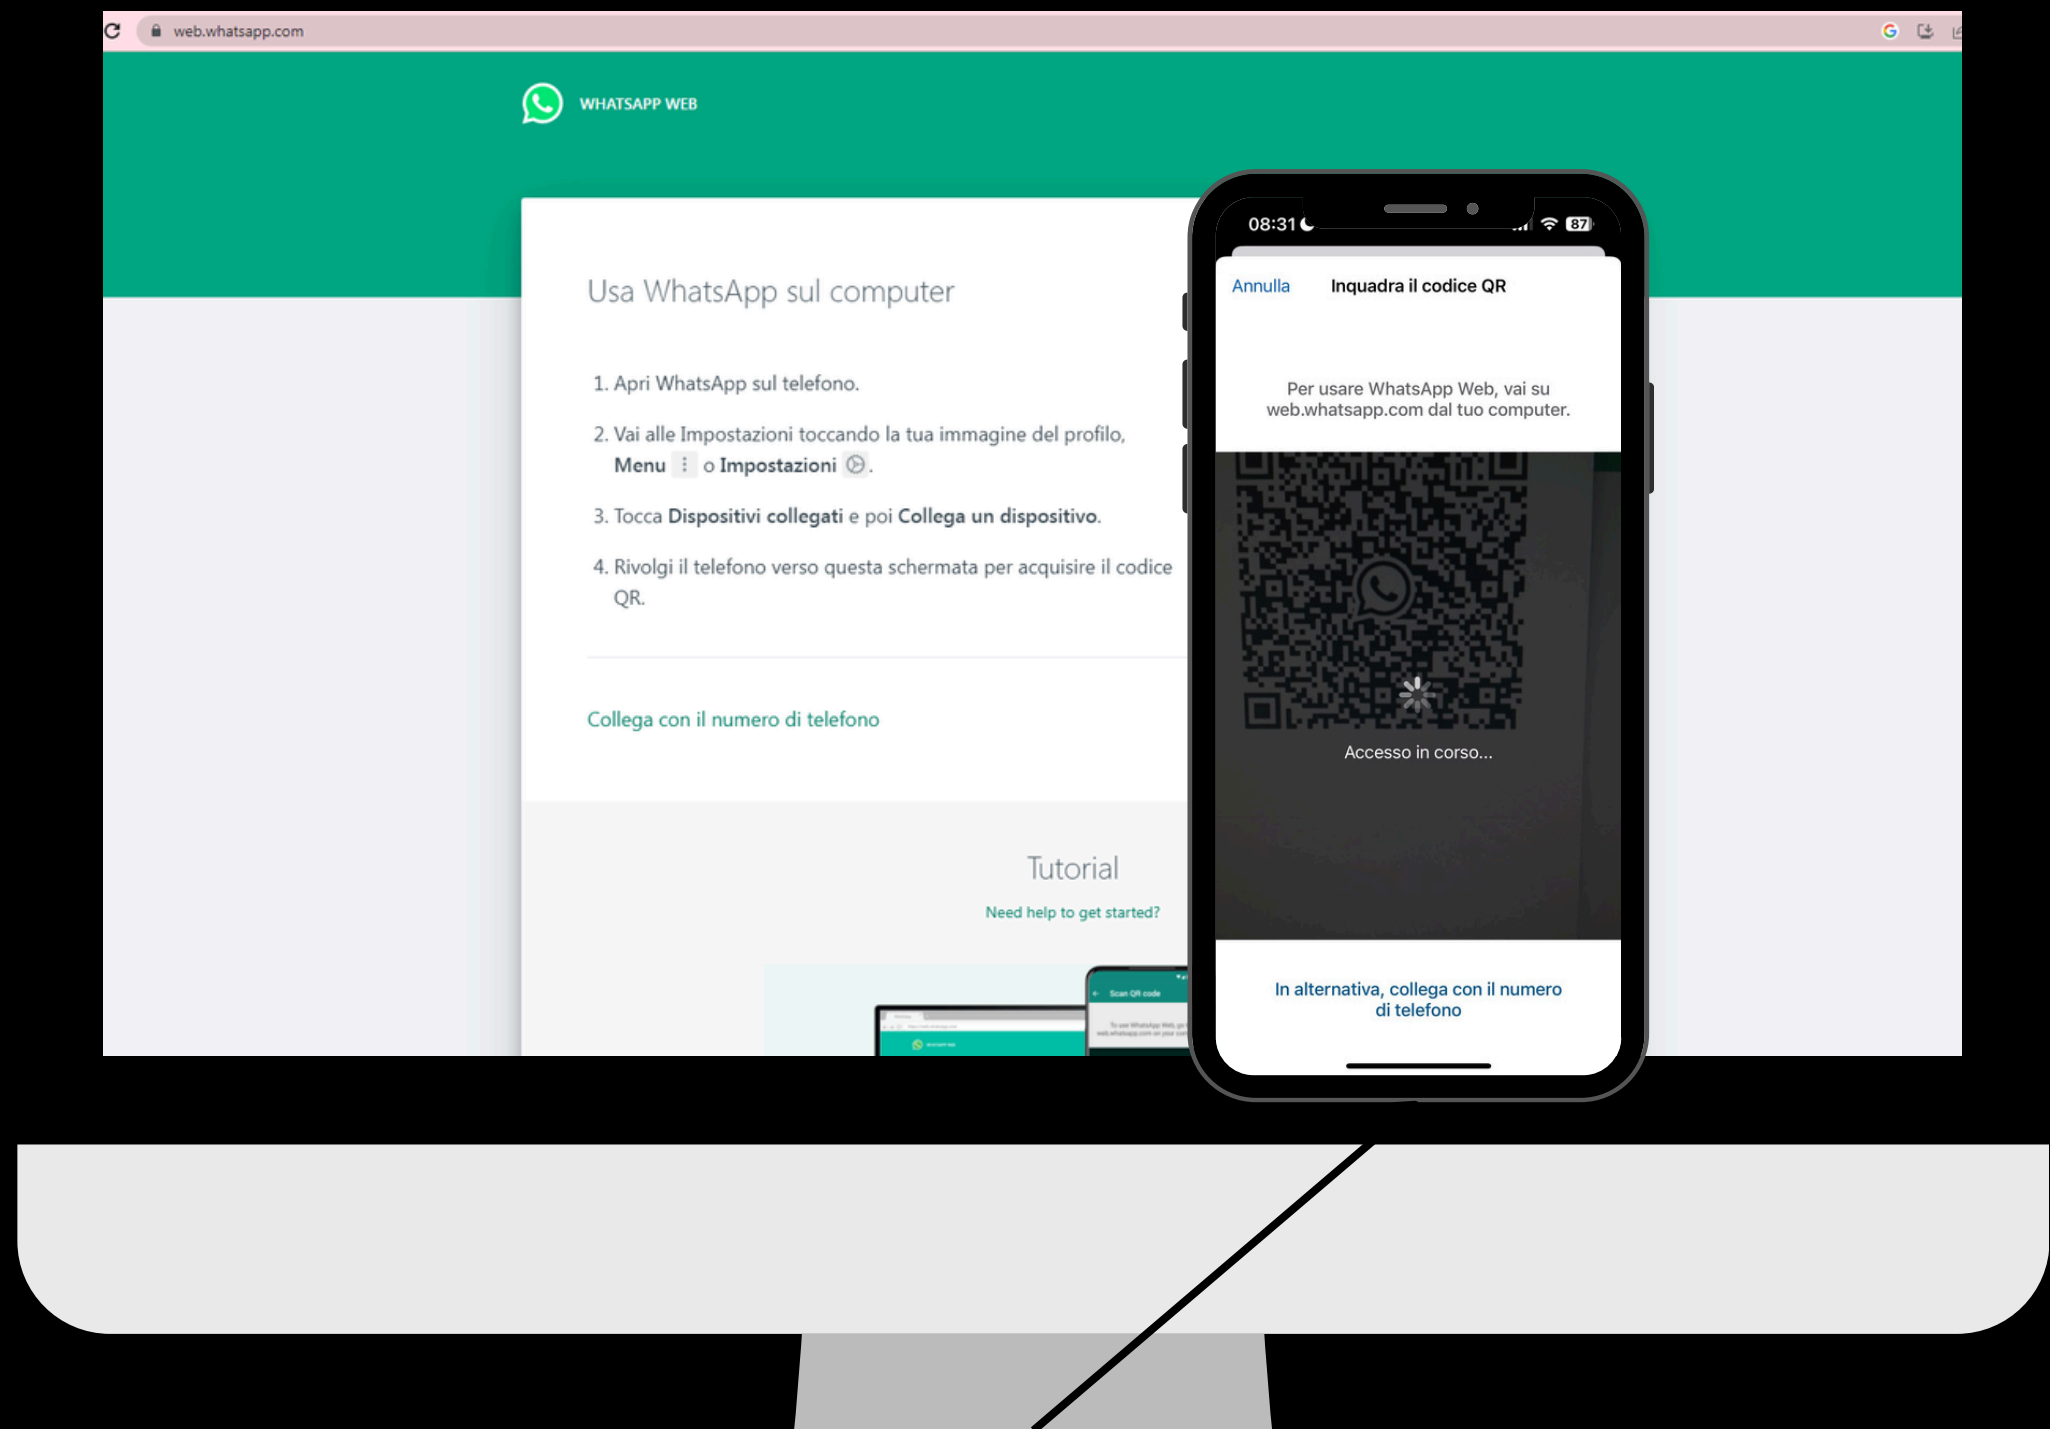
web.whatsapp.com

WHATSAPP WEB

Usa WhatsApp sul computer

1. Apri WhatsApp sul telefono.

2. Vai alle Impostazioni toccando la tua immagine del profilo, **Menu** ⋮ o **Impostazioni**.

3. Tocca **Dispositivi collegati** e poi **Collega un dispositivo**.

4. Rivolgi il telefono verso questa schermata per acquisire il codice QR.

Collega con il numero di telefono

Tutorial

Need help to get started?

Scan QR code

08:31

87

Annulla

Inquadra il codice QR

Per usare WhatsApp Web, vai su web.whatsapp.com dal tuo computer.

Accesso in corso...

In alternativa, collega con il numero di telefono